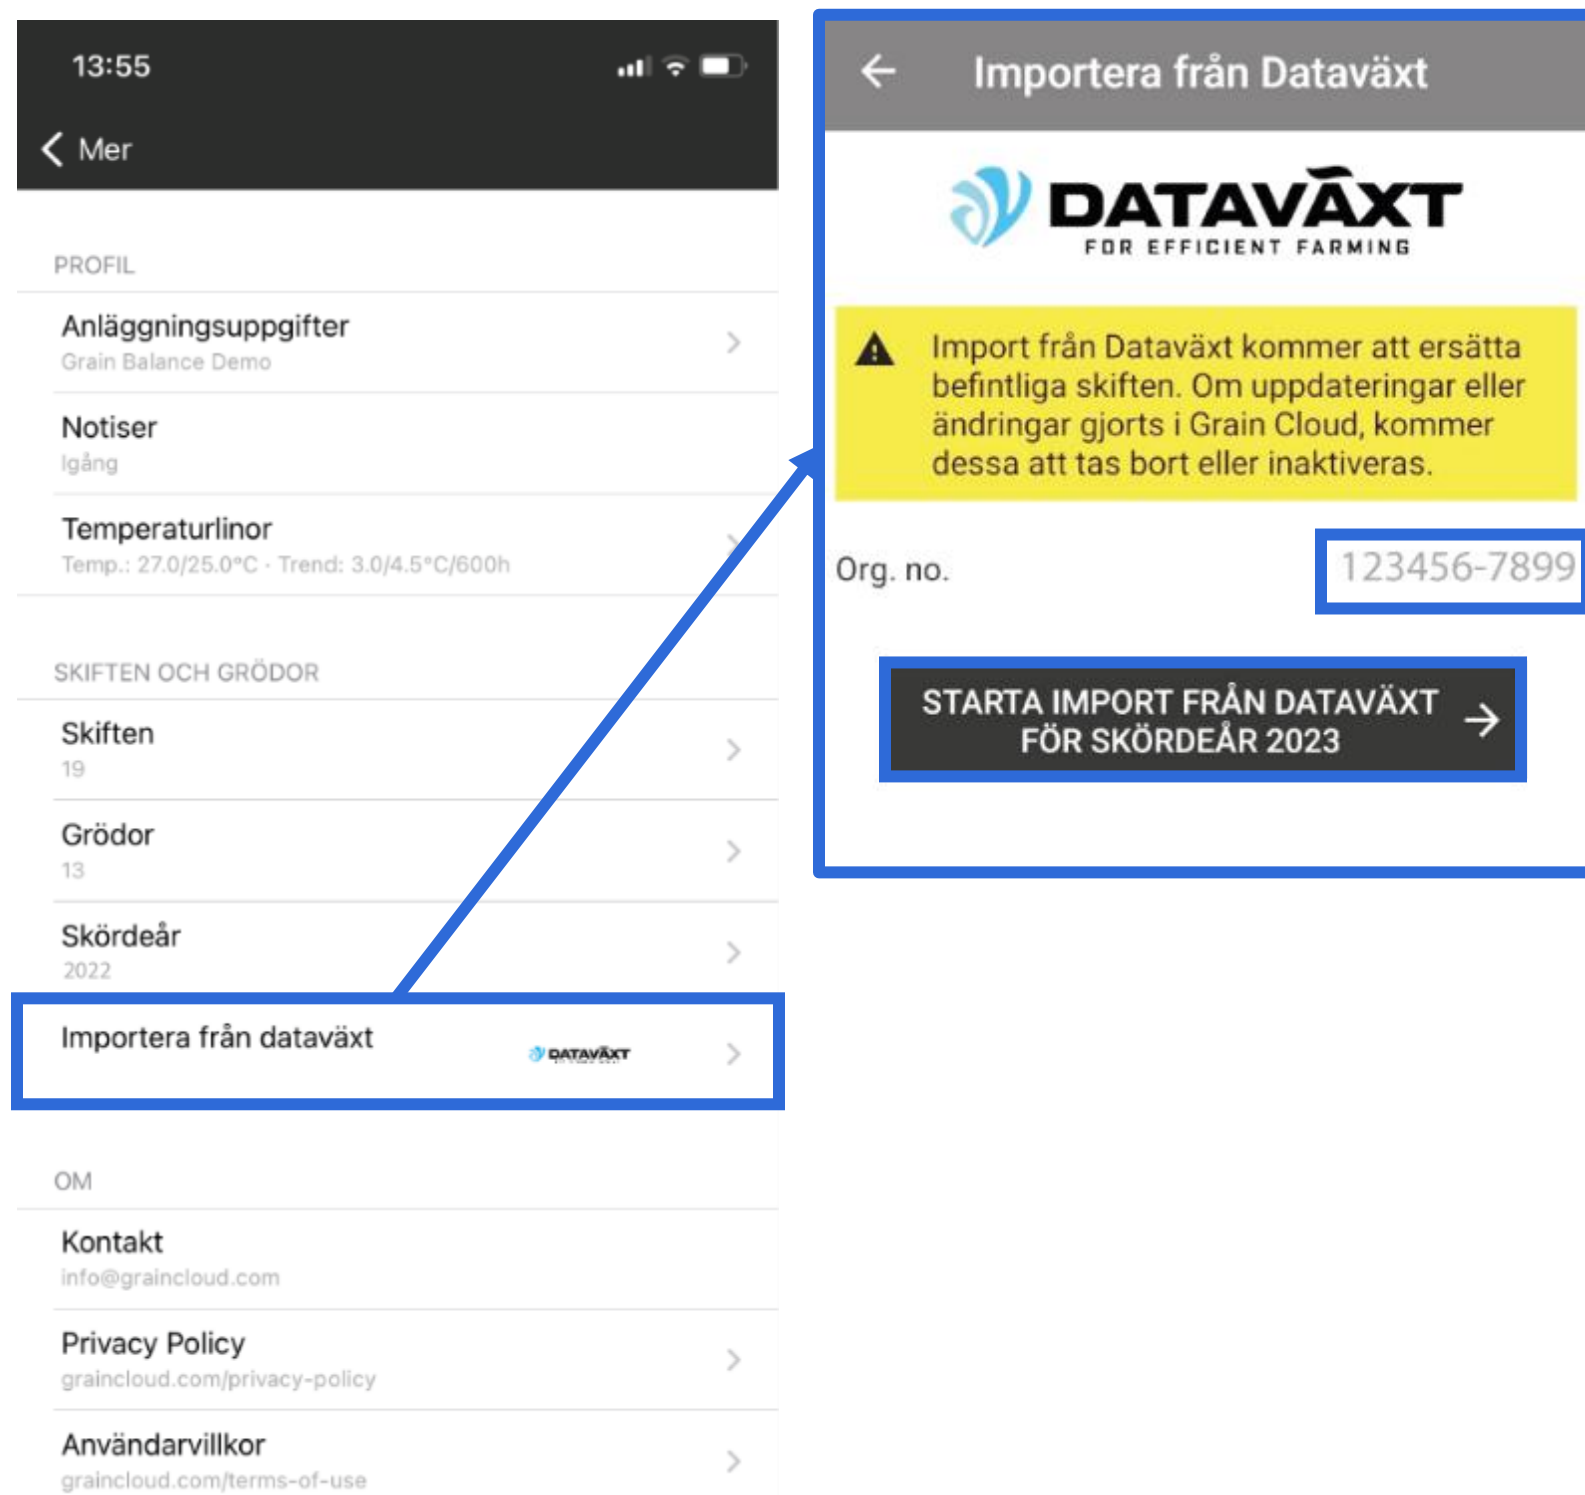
13:55

Mer

PROFIL

Anläggningsuppgifter
Grain Balance Demo

Notiser
Igång

Temperaturlinor
Temp.: 27.0/25.0°C · Trend: 3.0/4.5°C/600h

SKIFTEN OCH GRÖDOR

Skiften
19

Grödor
13

Skördeår
2022

Importera från dataväxt DATAVÄXT

OM

Kontakt
info@graincloud.com

Privacy Policy
graincloud.com/privacy-policy

Användarvillkor
graincloud.com/terms-of-use

Importera från Dataväxt

DATAVÄXT
FOR EFFICIENT FARMING

Import från Dataväxt kommer att ersätta befintliga skiften. Om uppdateringar eller ändringar gjorts i Grain Cloud, kommer dessa att tas bort eller inaktiveras.

Org. no. 123456-7899

STARTA IMPORT FRÅN DATAVÄXT FÖR SKÖRDEÅR 2023